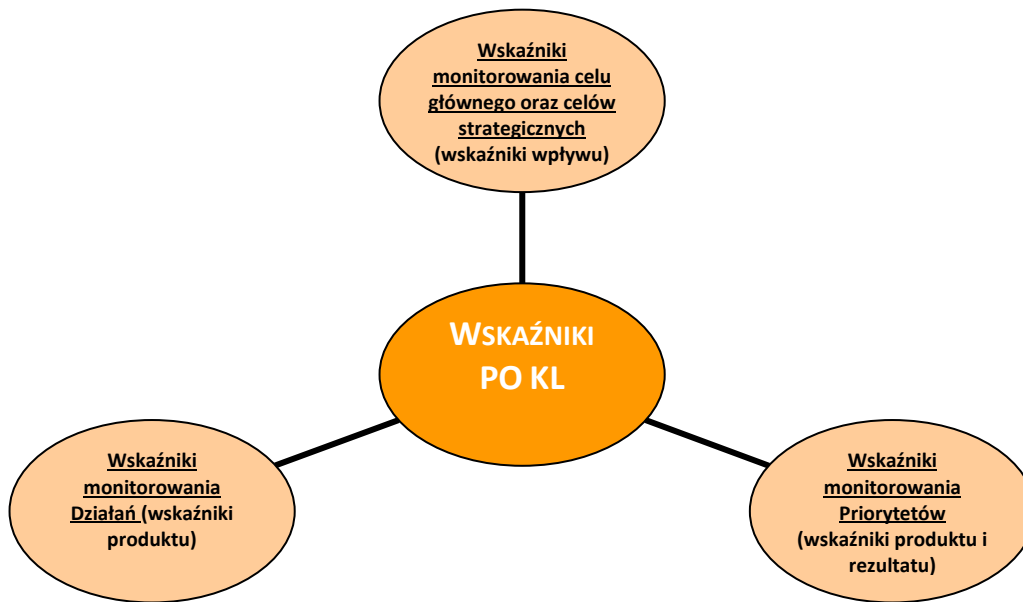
Wskaźniki monitorowania celu głównego oraz celów strategicznych (wskaźniki wpływu)

WSKAŹNIKI PO KL

Wskaźniki monitorowania Działań (wskaźniki produktu)

Wskaźniki monitorowania Priorytetów (wskaźniki produktu i rezultatu)